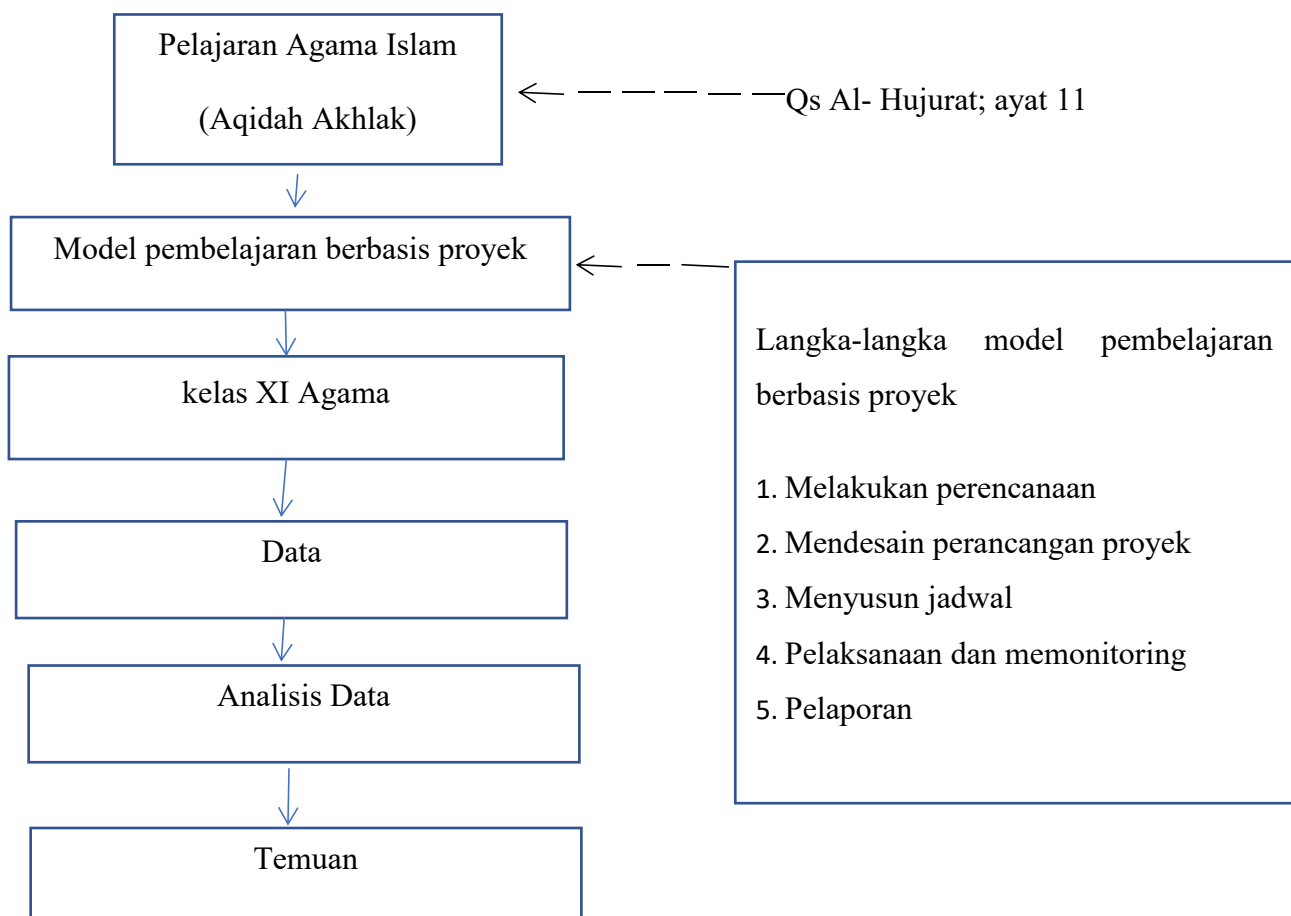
Pelajaran Agama Islam

(Aqidah Akhlak)

Qs Al- Hujurat; ayat 11

Model pembelajaran berbasis proyek

Langka-langka model pembelajaran berbasis proyek

1. Melakukan perencanaan
2. Mendesain perancangan proyek
3. Menyusun jadwal
4. Pelaksanaan dan memonitoring
5. Pelaporan

kelas XI Agama

Data

Analisis Data

Temuan